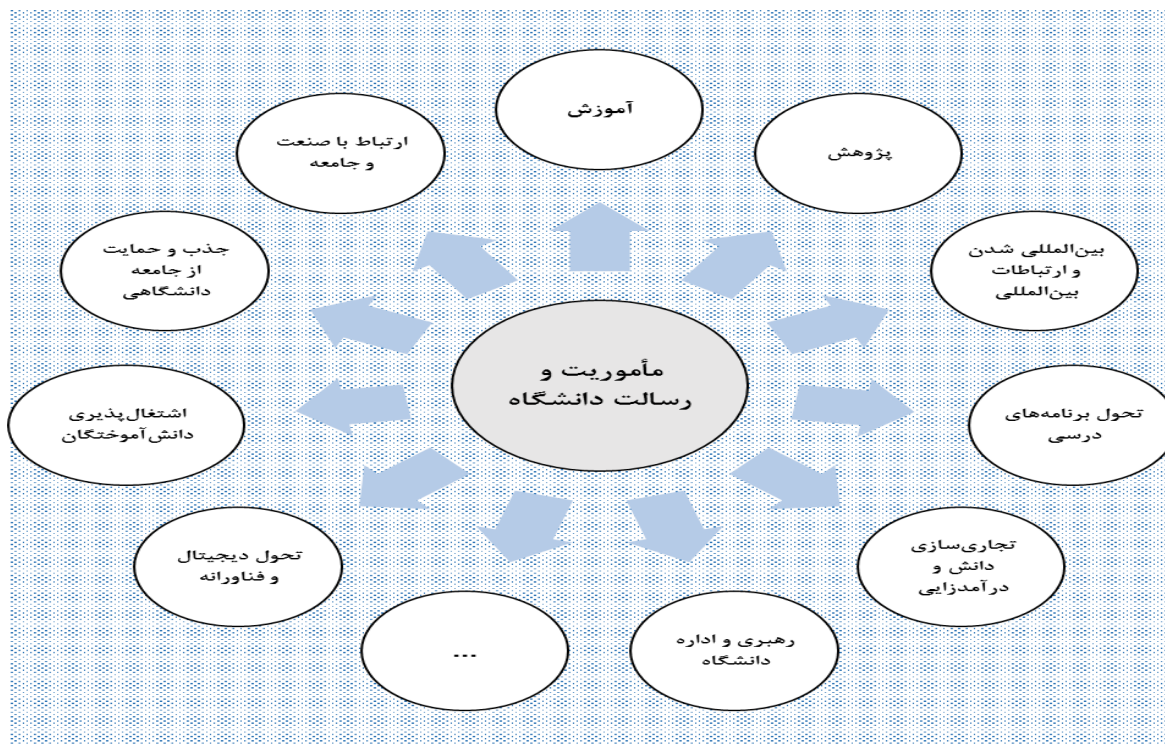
مأموریت و رسالت دانشگاه

آموزش

پژوهش

بین‌المللی شدن و ارتباطات بین‌المللی

تحول برنامه‌های درسی

تجاری‌سازی دانش و درآمدزایی

رهبری و اداره دانشگاه

...

تحول دیجیتال و فناورانه

اشتغال‌پذیری دانش‌آموختگان

جذب و حمایت از جامعه دانشگاهی

ارتباط با صنعت و جامعه